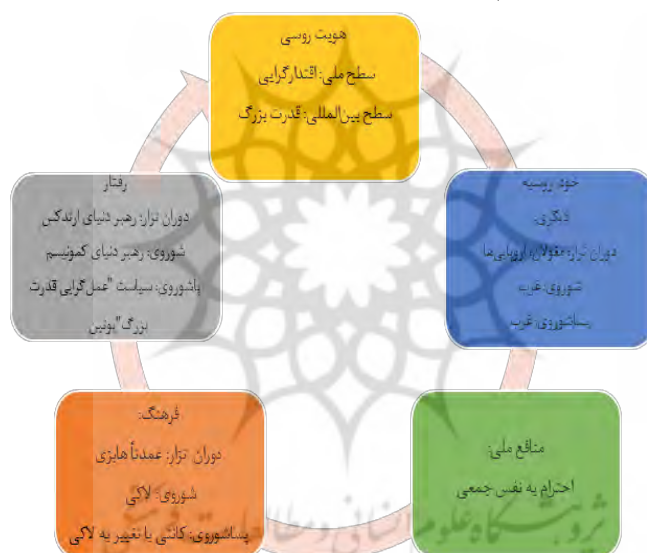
هویت روسی
سطح ملی: اقتدارگرایی
سطح بین‌المللی: قدرت بزرگ

خود روسیه
دیگری:
دوران تزار: مغول‌ها، اروپایی‌ها
شوروی: غرب
پساشوروی: غرب

منافع ملی:
احترام به نفس جمعی

فرهنگ:
دوران تزار: عمدتاً هایزی
شوروی: لائی
پساشوروی: کانتی یا تغییر به لاکی

رفتار
دوران تزار: رهبر دنیای ارتدکس
شوروی: رهبر دنیای کمونیسم
پاشوروی: سیاست "عمل‌گرایی قدرت بزرگ" پوتین

پژوهشگاه علوم انسانی و مطالعات فرهنگی